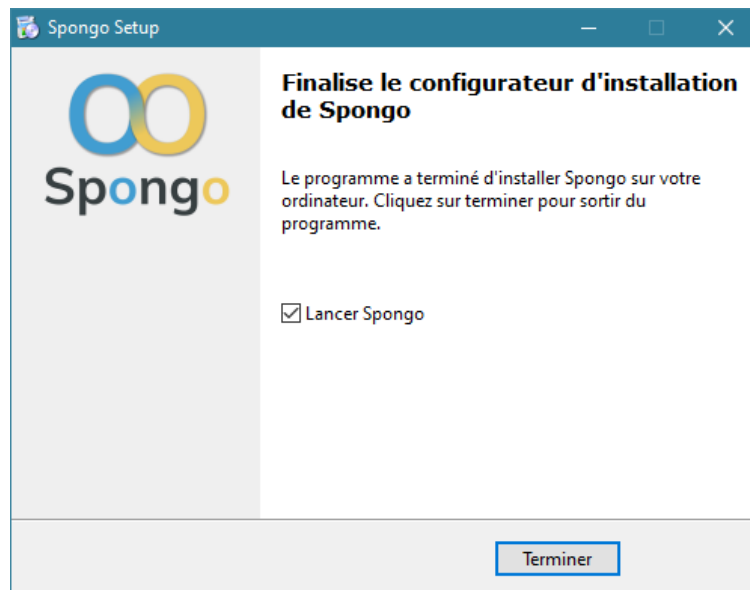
Spongo Setup

Spongo

Finalise le configurateur d'installation de Spongo

Le programme a terminé d'installer Spongo sur votre ordinateur. Cliquez sur terminer pour sortir du programme.

Lancer Spongo

Terminer